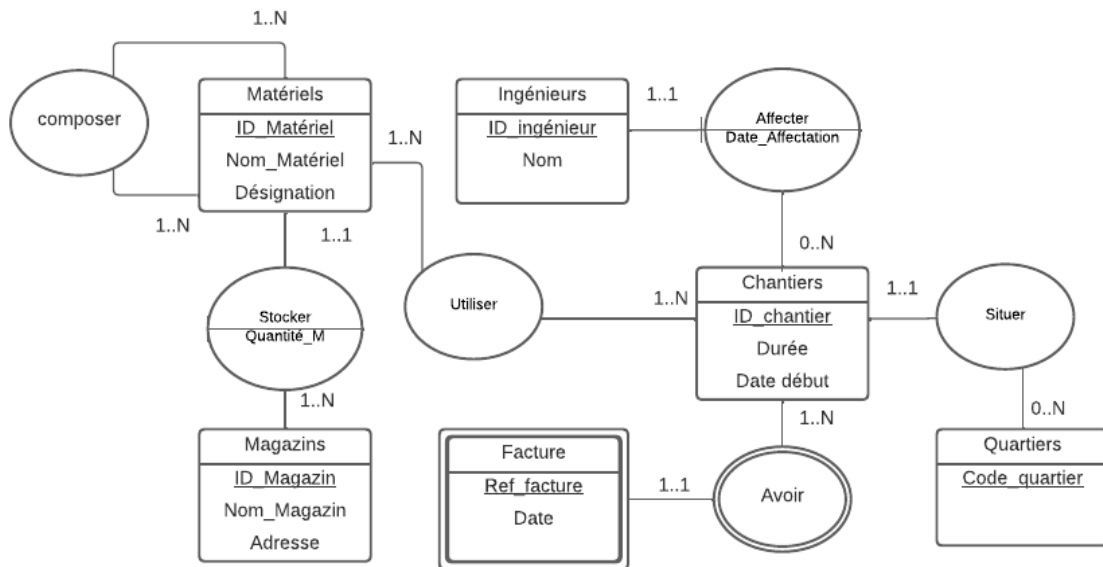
1..N

composer

Matériels
ID_Matériel
Nom_Matériel
Désignation

1..N

1..N

1..1

Ingénieurs
ID_ingénieur
Nom

1..1

Affecter
Date_Affectation

0..N

Stocker
Quantité_M

Utiliser

1..N

Chantiers
ID_chantier
Durée
Date début

1..1

Situer

1..N

1..N

0..N

Magazins
ID_Magazin
Nom_Magazin
Adresse

Facture
Ref_facture
Date

1..1

Avoir

Quartiers
Code_quartier